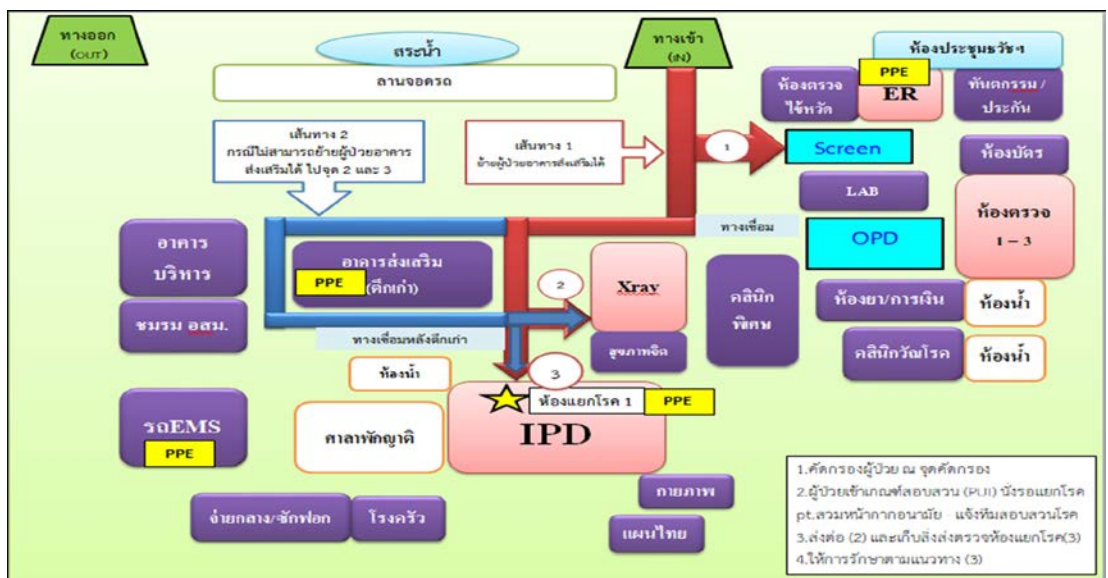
ทางออก (OUT)

สระน้ำ

ลานจอดรถ

ทางเข้า (IN)

ห้องประชุมรวิชฯ

ห้องตรวจไข้หวัด

PPE

ER

ทันตกรรม/ประกัน

เส้นทาง 2 กรณีไม่สามารถย้ายผู้ป่วยอาคารส่งเสริมได้ ไปจุด 2 และ 3

เส้นทาง 1 ย้ายผู้ป่วยอาคารส่งเสริมได้

1

Screen

ห้องบัตร

LAB

ห้องตรวจ 1 – 3

ทางเชื่อม

OPD

อาคารบริหาร

อาคารส่งเสริม (ตึกเก่า)

PPE

2

Xray

คลินิกพิเศษ

ห้องยา/การเงิน

ห้องน้ำ

ชมรม อสม.

ทางเชื่อมหลังตึกเก่า

สุขภาพจิต

คลินิกวัณโรค

ห้องน้ำ

ห้องน้ำ

3

ห้องแยกโรค 1

PPE

รถEMS

PPE

ศาลาพักญาติ

IPD

กายภาพ

จ่ายกลาง/ซักฟอก

โรงครัว

แผนไทย

1.คัดกรองผู้ป่วย ณ จุดคัดกรอง
2.ผู้ป่วยเข้าเกณฑ์สอบสวน (PUI) นั่งรอแยกโรค pt.สวมหน้ากากอนามัย แจ้งทีมสอบสวนโรค
3.ส่งต่อ (2) และเก็บสิ่งส่งตรวจห้องแยกโรค(3)
4.ให้การรักษาตามแนวทาง (3)